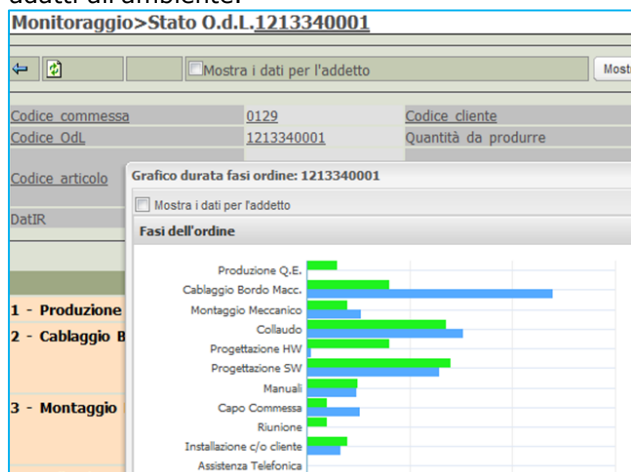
adatti all'ambiente.

Monitoraggio>Stato O.d.L.1213340001

Mostra i dati per l'addetto

Mostr

| Codice commessa | 0129 | Codice cliente |
|---|---|---|
| Codice OdL | 1213340001 | Quantità da produrre |

Codice articolo

DatIR

1 - Produzione

2 - Cablaggio B

3 - Montaggio

Grafico durata fasi ordine: 1213340001

Mostra i dati per l'addetto

Fasi dell'ordine

Produzione Q.E.
Cablaggio Bordo Macc.
Montaggio Meccanico
Collaudo
Progettazione HW
Progettazione SW
Manuali
Capo Commessa
Riunione
Installazione c/o cliente
Assistenza Telefonica